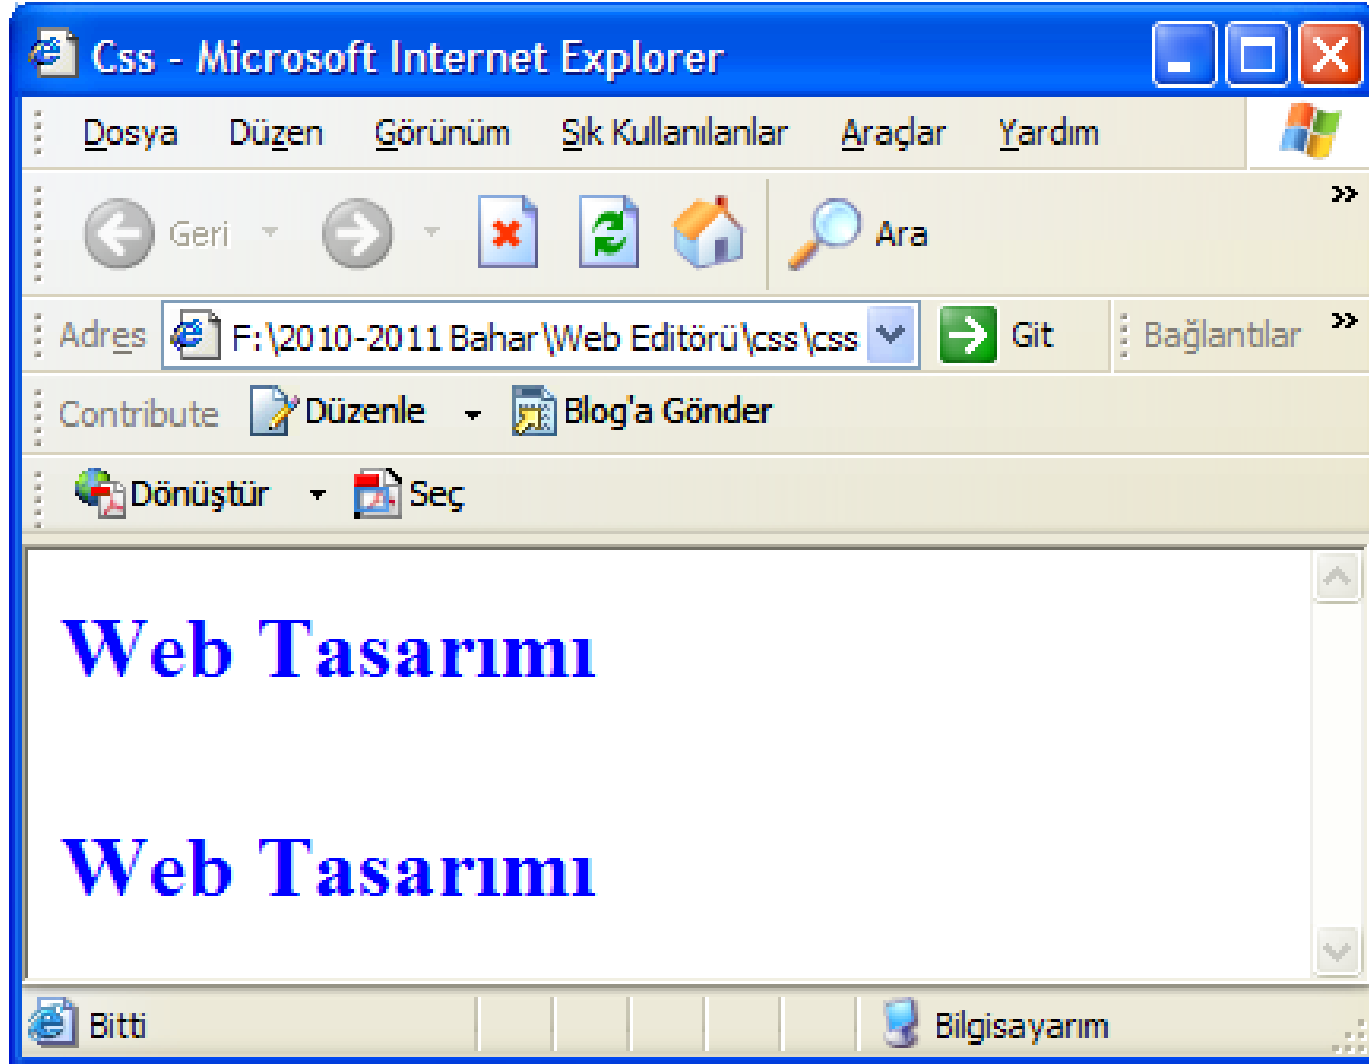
Css - Microsoft Internet Explorer

Dosya Düzen Görünüm Sık Kullanılanlar Araçlar Yardım

Geri Ara

Adres F:\2010-2011 Bahar\Web Editörü\css\css Git Bağlantılar

Contribute Düzenle Blog'a Gönder

Dönüştür Seç

Web Tasarımı

Web Tasarımı

Bitti Bilgisayarım